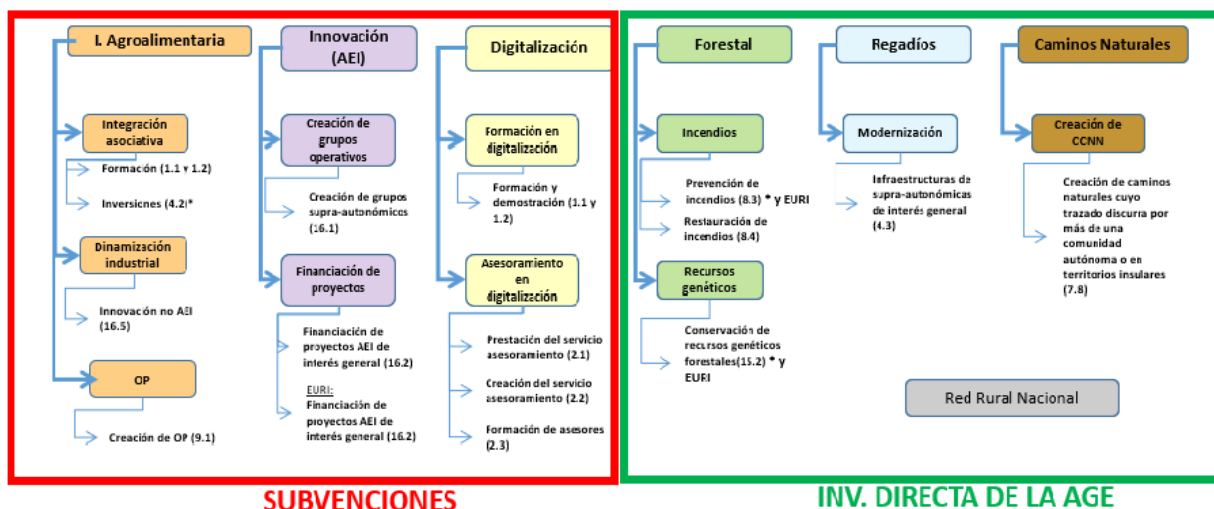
I. Agroalimentaria

Integración asociativa

Formación (1.1 y 1.2)

Inversiones (4.2)*

Dinamización industrial

Innovación no AEI (16.5)

OP

Creación de OP (9.1)

Innovación (AEI)

Creación de grupos operativos

Creación de grupos supra-autonómicos (16.1)

Financiación de proyectos

Financiación de proyectos AEI de interés general (16.2)

EURI:
Financiación de proyectos AEI de interés general (16.2)

Digitalización

Formación en digitalización

Formación y demostración (1.1 y 1.2)

Asesoramiento en digitalización

Prestación del servicio asesoramiento (2.1)

Creación del servicio asesoramiento (2.2)

Formación de asesores (2.3)

SUBVENCIONES

Forestal

Incendios

Prevención de incendios (8.3) * y EURI

Restauración de incendios (8.4)

Recursos genéticos

Conservación de recursos genéticos forestales(15.2) * y EURI

Regadíos

Modernización

Infraestructuras de supra-autonómicas de interés general (4.3)

Caminos Naturales

Creación de CCNN

Creación de caminos naturales cuyo trazado discurra por más de una comunidad autónoma o en territorios insulares (7.8)

Red Rural Nacional

INV. DIRECTA DE LA AGE